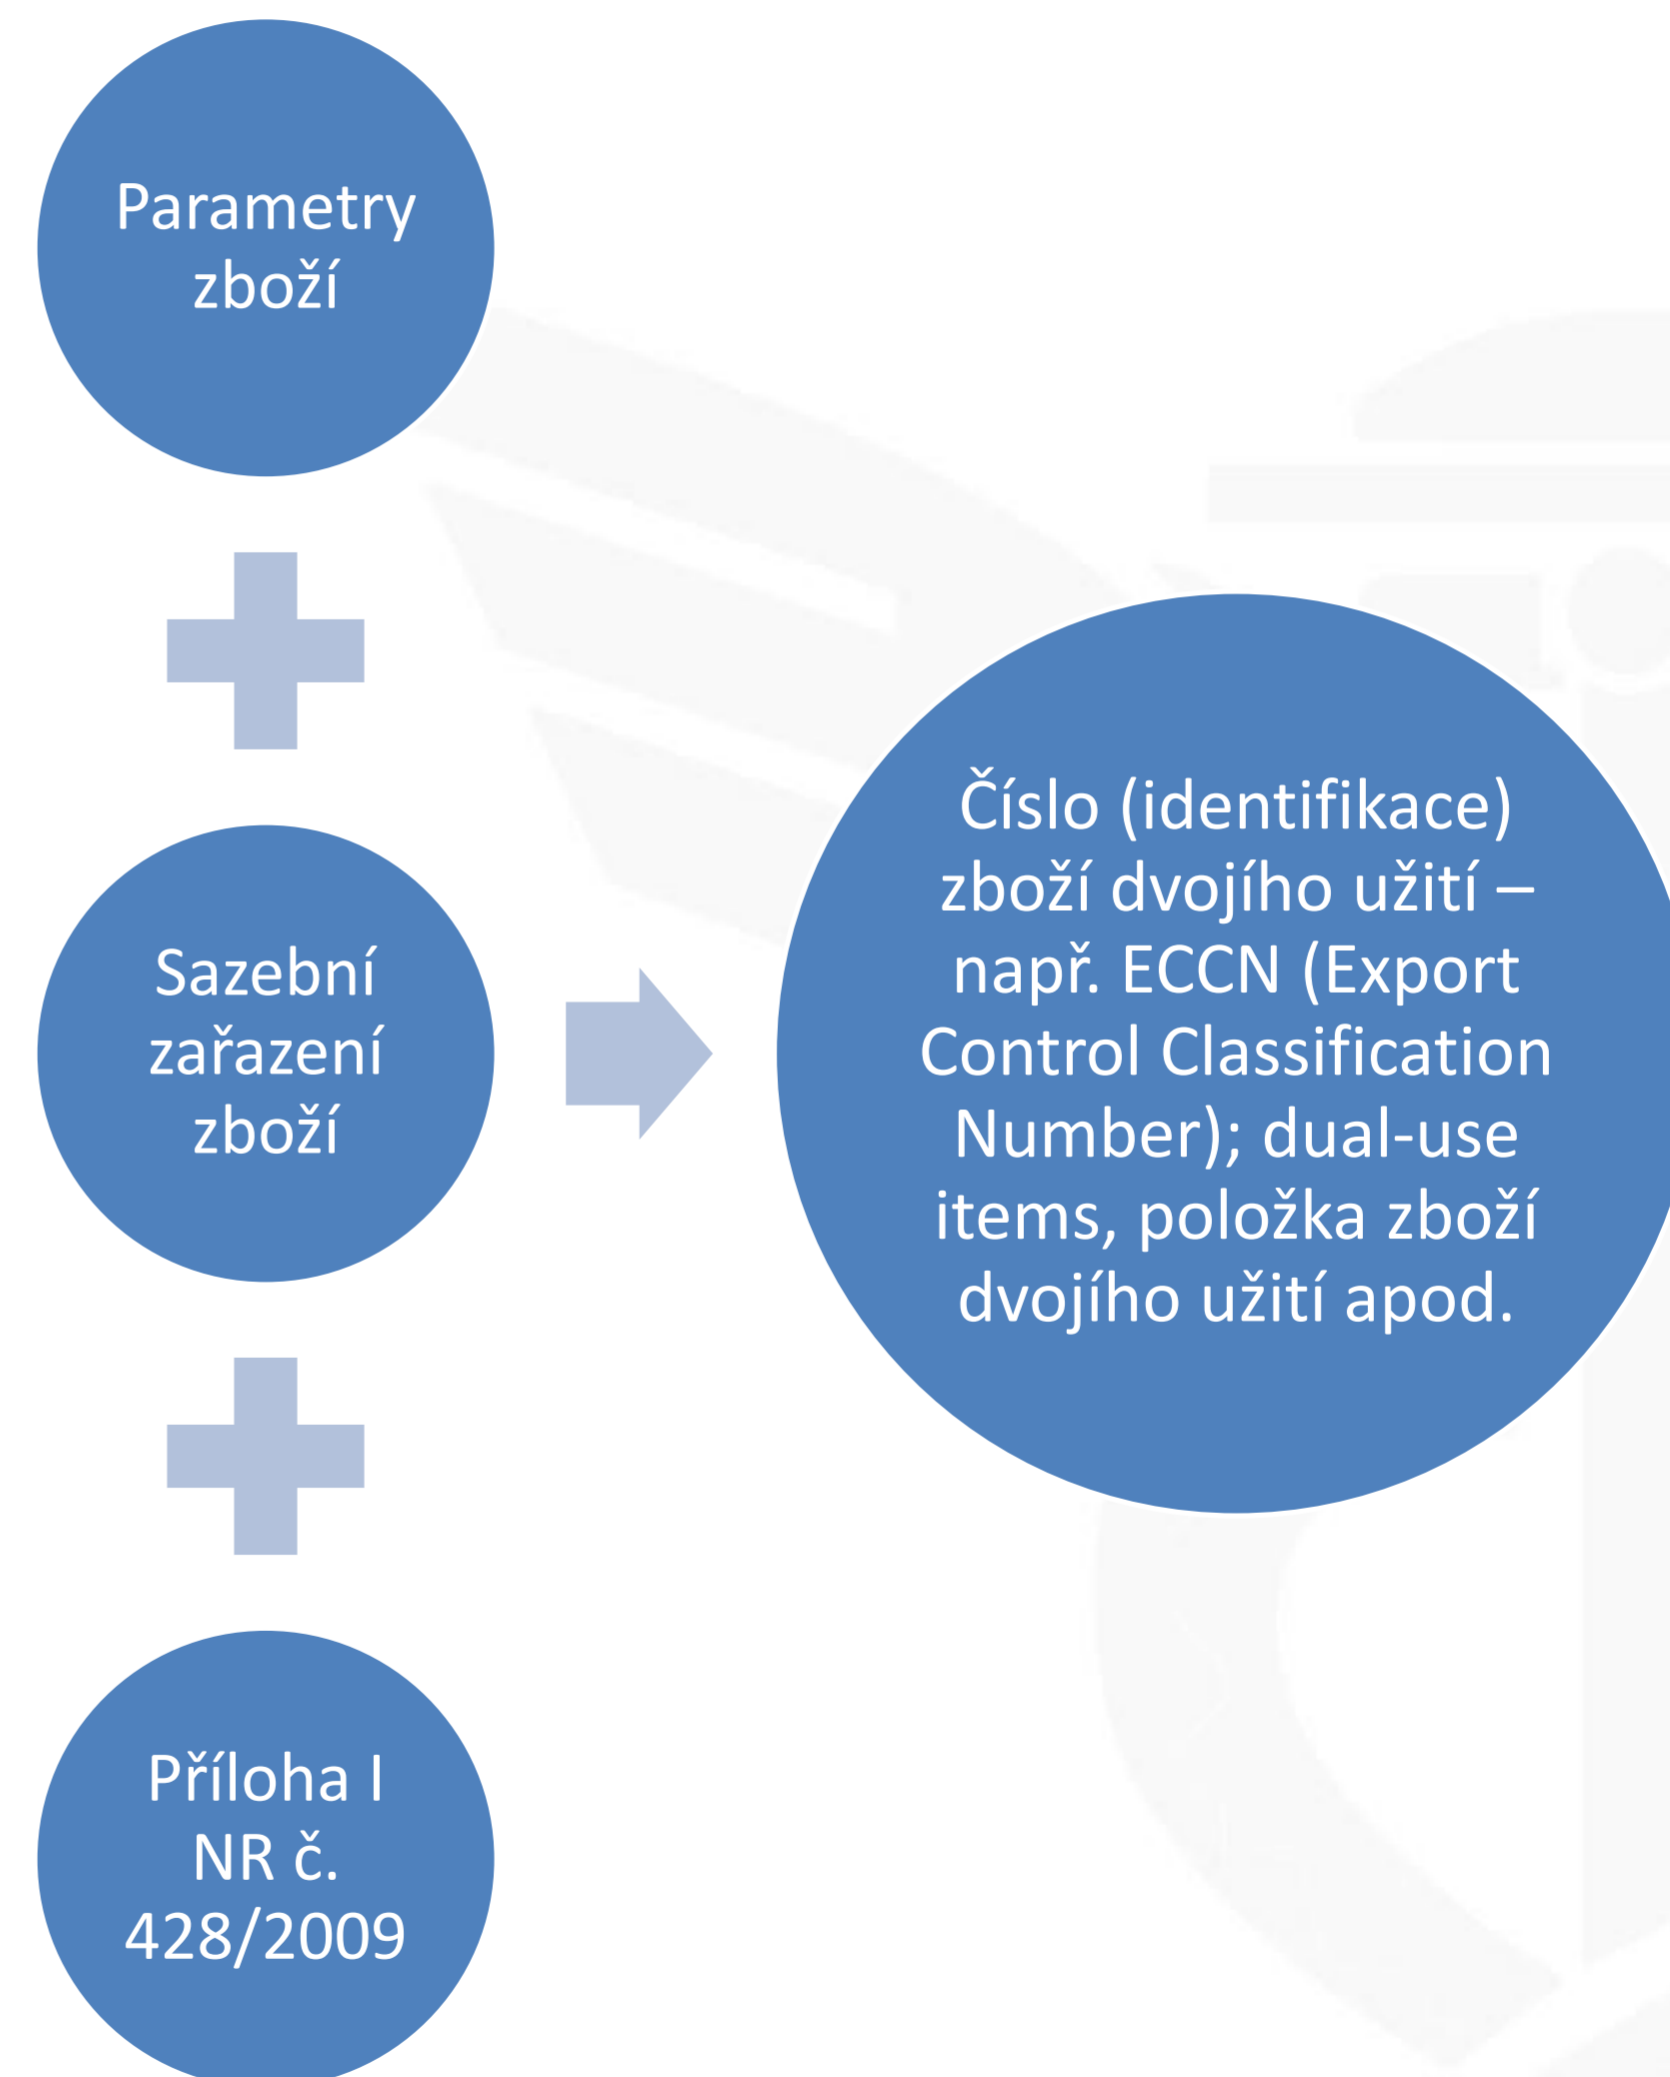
Parametry zboží

Sazební zařazení zboží

Příloha I NR č. 428/2009

Číslo (identifikace) zboží dvojího užití – např. ECCN (Export Control Classification Number); dual-use items, položka zboží dvojího užití apod.